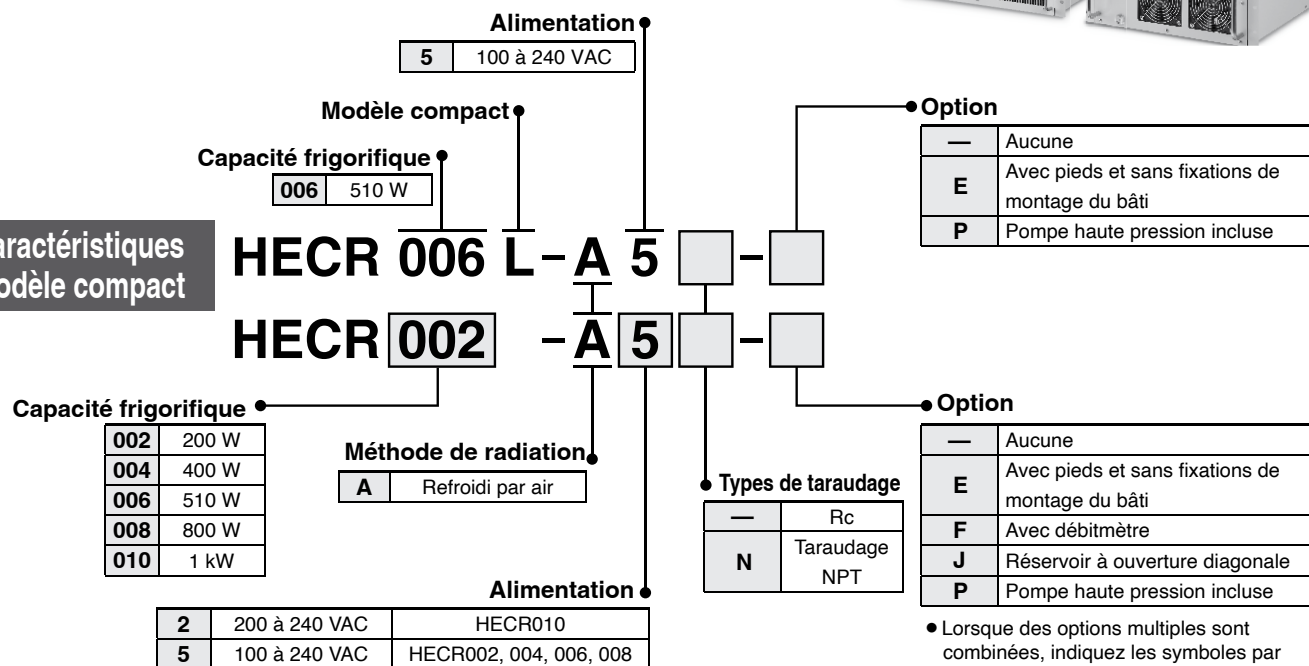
Alimentation

| 5 | 100 à 240 VAC |
|---|---|

Modèle compact

Capacité frigorifique

| 006 | 510 W |
|---|---|

Option

| — | Aucune |
|---|---|
| E | Avec pieds et sans fixations de montage du bâti |
| P | Pompe haute pression incluse |

aractéristiques
odèle compact

HECR 006 L – A 5 [ ] – [ ]

HECR 002 – A 5 [ ] – [ ]

Capacité frigorifique

| 002 | 200 W |
|---|---|
| 004 | 400 W |
| 006 | 510 W |
| 008 | 800 W |
| 010 | 1 kW |

Méthode de radiation

| A | Refroidi par air |
|---|---|

Types de taraudage

| — | Rc |
|---|---|
| N | Taraudage NPT |

Option

| — | Aucune |
|---|---|
| E | Avec pieds et sans fixations de montage du bâti |
| F | Avec débitmètre |
| J | Réservoir à ouverture diagonale |
| P | Pompe haute pression incluse |

Alimentation

| 2 | 200 à 240 VAC | HECR010 |
|---|---|---|
| 5 | 100 à 240 VAC | HECR002, 004, 006, 008 |

• Lorsque des options multiples sont combinées, indiquez les symboles par